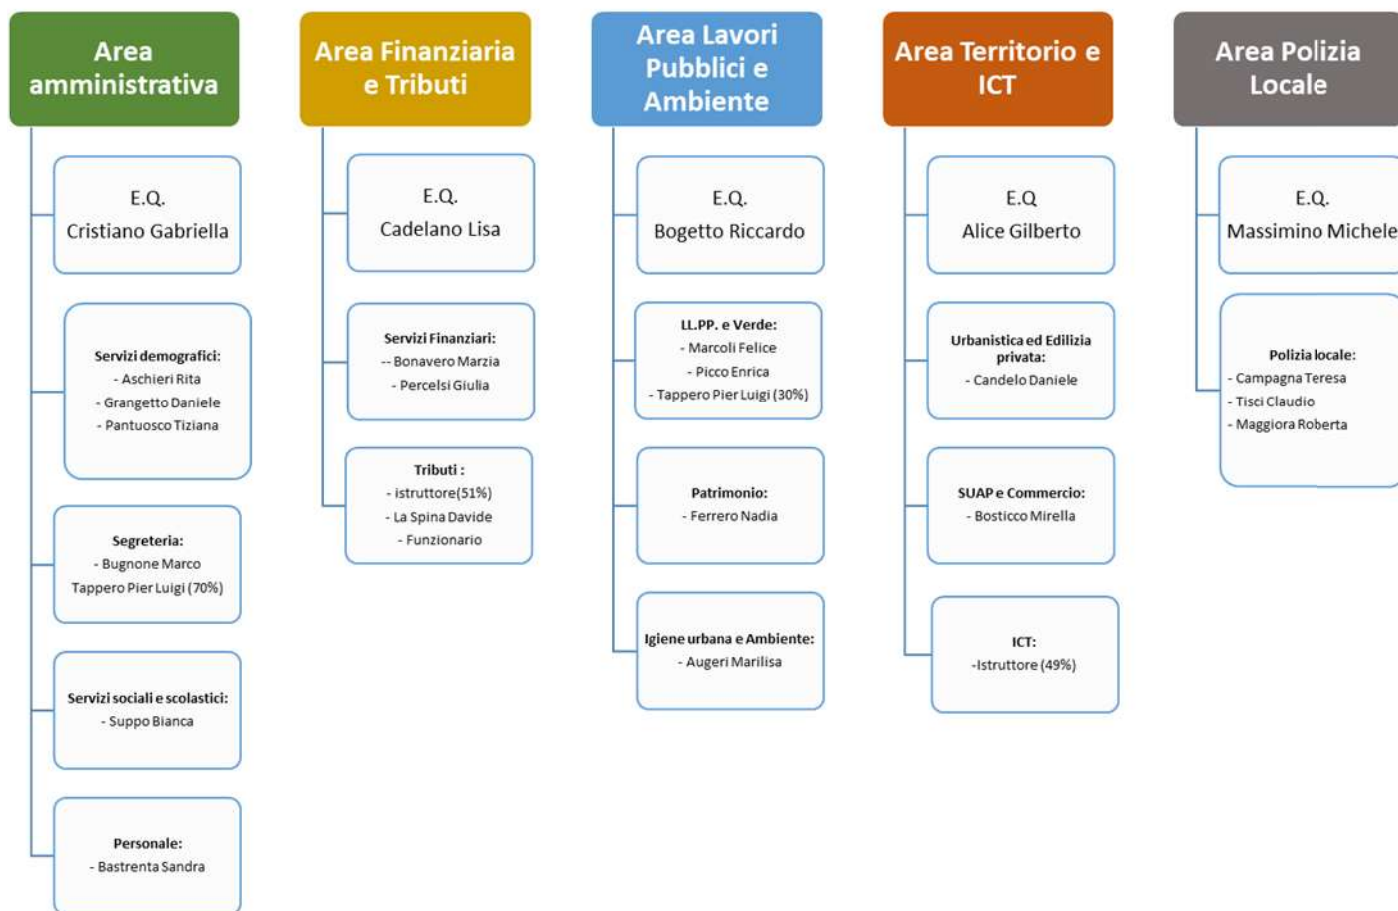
Area amministrativa

E.Q.
Cristiano Gabriella

Servizi demografici:
- Aschieri Rita
- Grangetto Daniele
- Pantuosco Tiziana

Segreteria:
- Bugnone Marco
Tappero Pier Luigi (70%)

Servizi sociali e scolastici:
- Suppo Bianca

Personale:
- Bastrenta Sandra

Area Finanziaria e Tributi

E.Q.
Cadelano Lisa

Servizi Finanziari:
-- Bonavero Marzia
- Percelsi Giulia

Tributi :
- istruttore(51%)
- La Spina Davide
- Funzionario

Area Lavori Pubblici e Ambiente

E.Q.
Bogetto Riccardo

LL.PP. e Verde:
- Marcoli Felice
- Picco Enrica
- Tappero Pier Luigi (30%)

Patrimonio:
- Ferrero Nadia

Igiene urbana e Ambiente:
- Augeri Marilisa

Area Territorio e ICT

E.Q
Alice Gilberto

Urbanistica ed Edilizia privata:
- Candelo Daniele

SUAP e Commercio:
- Bosticco Mirella

ICT:
-Istruttore (49%)

Area Polizia Locale

E.Q.
Massimino Michele

Polizia locale:
- Campagna Teresa
- Tisci Claudio
- Maggiora Roberta